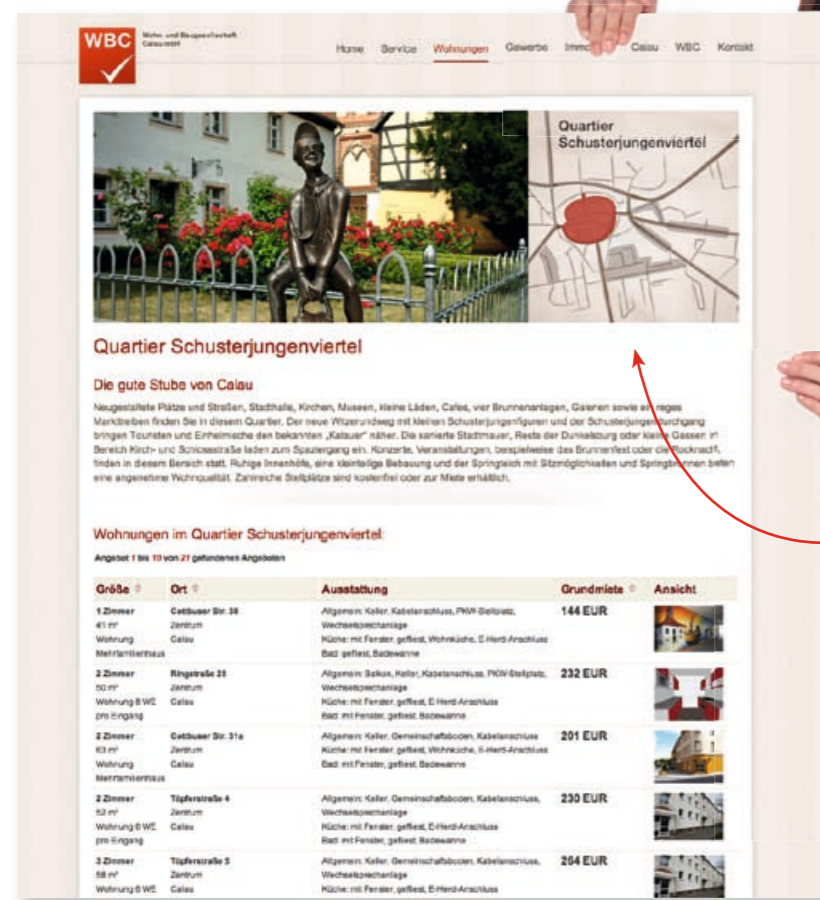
WBC Wohn- und Baugesellschaft Calau mbH

Home Service Wohnungen Gewerbe Immo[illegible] Calau WBC Kontakt

Quartier Schusterjungenviertel

Quartier Schusterjungenviertel

Die gute Stube von Calau

Neugestaltete Plätze und Straßen, Stadthalle, Kirchen, Museen, kleine Läden, Cafes, vier Brunnenanlagen, Galerien sowie ein reges Marktreiben finden Sie in diesem Quartier. Der neue Witzerundweg mit kleinen Schusterjungenfiguren und der Schusterjungen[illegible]gang bringen Touristen und Einheimische den bekannten „Kalauer" näher. Die sanierte Stadtmauer, Reste der Dunkelsburg oder kleine Gassen im Bereich Kirch- und Schlossstraße laden zum Spaziergang ein. Konzerte, Veranstaltungen, beispielweise das Brunnenfest oder die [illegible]nacht, finden in diesem Bereich statt. Ruhige Innenhöfe, eine kleinteilige Bebauung und der Springteich mit Sitzmöglichkeiten und Springbrunnen bieten eine angenehme Wohnqualität. Zahlreiche Stellplätze sind kostenfrei oder zur Miete erhältlich.

Wohnungen im Quartier Schusterjungenviertel:

Angebot 1 bis 10 von 21 gefundenen Angeboten

| Größe | Ort | Ausstattung | Grundmiete | Ansicht |
|---|---|---|---|---|
| 1 Zimmer 41 m² Wohnung Mehrfamilienhaus | Cottbuser Str. 38 Zentrum Calau | Allgemein: Keller, Kabelanschluss, PKW-Stellplatz, Wechselsprechanlage Küche: mit Fenster, gefliest, Wohnküche, E-Herd-Anschluss Bad: gefliest, Badewanne | 144 EUR | |
| 2 Zimmer 50 m² Wohnung 8 WE pro Eingang | Ringstraße 28 Zentrum Calau | Allgemein: Balkon, Keller, Kabelanschluss, PKW-Stellplatz, Wechselsprechanlage Küche: mit Fenster, gefliest, E-Herd-Anschluss Bad: mit Fenster, gefliest, Badewanne | 232 EUR | |
| 2 Zimmer 63 m² Wohnung Mehrfamilienhaus | Cottbuser Str. 31a Zentrum Calau | Allgemein: Keller, Gemeinschaftsboden, Kabelanschluss Küche: mit Fenster, gefliest, Wohnküche, E-Herd-Anschluss Bad: mit Fenster, gefliest, Badewanne | 201 EUR | |
| 2 Zimmer 52 m² Wohnung 6 WE pro Eingang | Töpferstraße 4 Zentrum Calau | Allgemein: Keller, Gemeinschaftsboden, Kabelanschluss, Wechselsprechanlage Küche: mit Fenster, gefliest, E-Herd-Anschluss Bad: mit Fenster, gefliest, Badewanne | 230 EUR | |
| 3 Zimmer 58 m² Wohnung 6 WE | Töpferstraße 5 Zentrum Calau | Allgemein: Keller, Gemeinschaftsboden, Kabelanschluss, Wechselsprechanlage Küche: mit Fenster, gefliest, E-Herd-Anschluss | 264 EUR | |